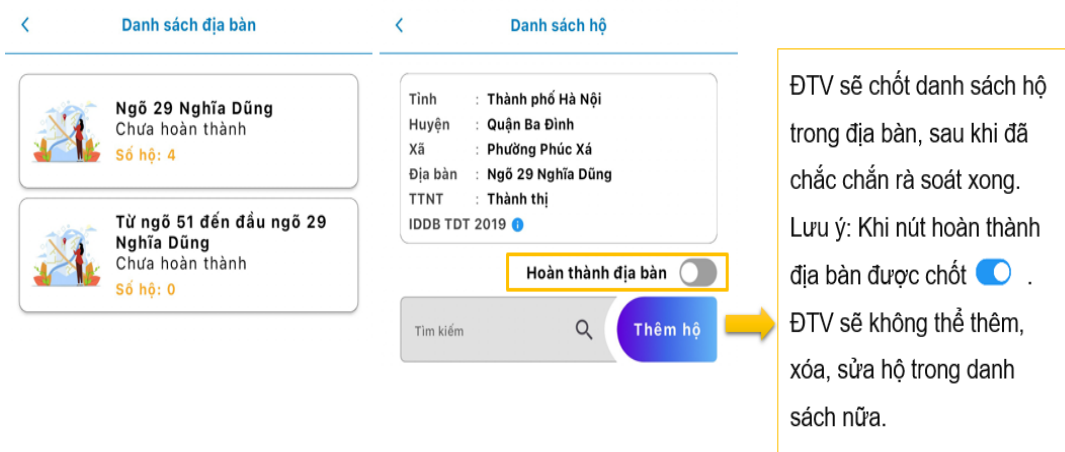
Danh sách địa bàn

Ngõ 29 Nghĩa Dũng
Chưa hoàn thành
Số hộ: 4

Từ ngõ 51 đến đầu ngõ 29 Nghĩa Dũng
Chưa hoàn thành
Số hộ: 0

Danh sách hộ

| | | |
|---|---|---|
| Tỉnh | : | Thành phố Hà Nội |
| Huyện | : | Quận Ba Đình |
| Xã | : | Phường Phúc Xá |
| Địa bàn | : | Ngõ 29 Nghĩa Dũng |
| TTNT | : | Thành thị |

IDDB TDT 2019

Hoàn thành địa bàn

Tìm kiếm

Thêm hộ

ĐTV sẽ chốt danh sách hộ trong địa bàn, sau khi đã chắc chắn rà soát xong. Lưu ý: Khi nút hoàn thành địa bàn được chốt . ĐTV sẽ không thể thêm, xóa, sửa hộ trong danh sách nữa.